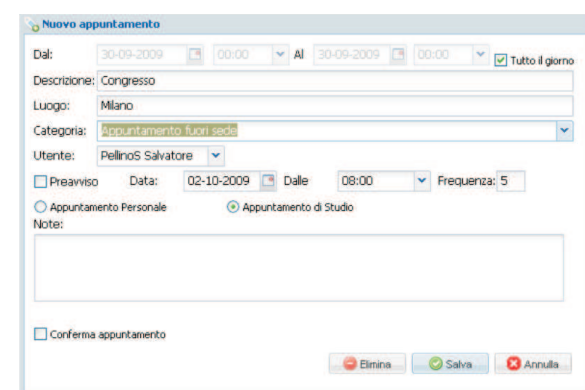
Nuovo appuntamento

Dal: 30-09-2009 00:00 Al 30-09-2009 00:00 Tutto il giorno

Descrizione: Congresso

Luogo: Milano

Categoria: Appuntamento fuori sede

Utente: PellinoS Salvatore

Preavviso Data: 02-10-2009 Dalle 08:00 Frequenza: 5

Appuntamento Personale Appuntamento di Studio

Note:

Conferma appuntamento

Elimina Salva Annulla